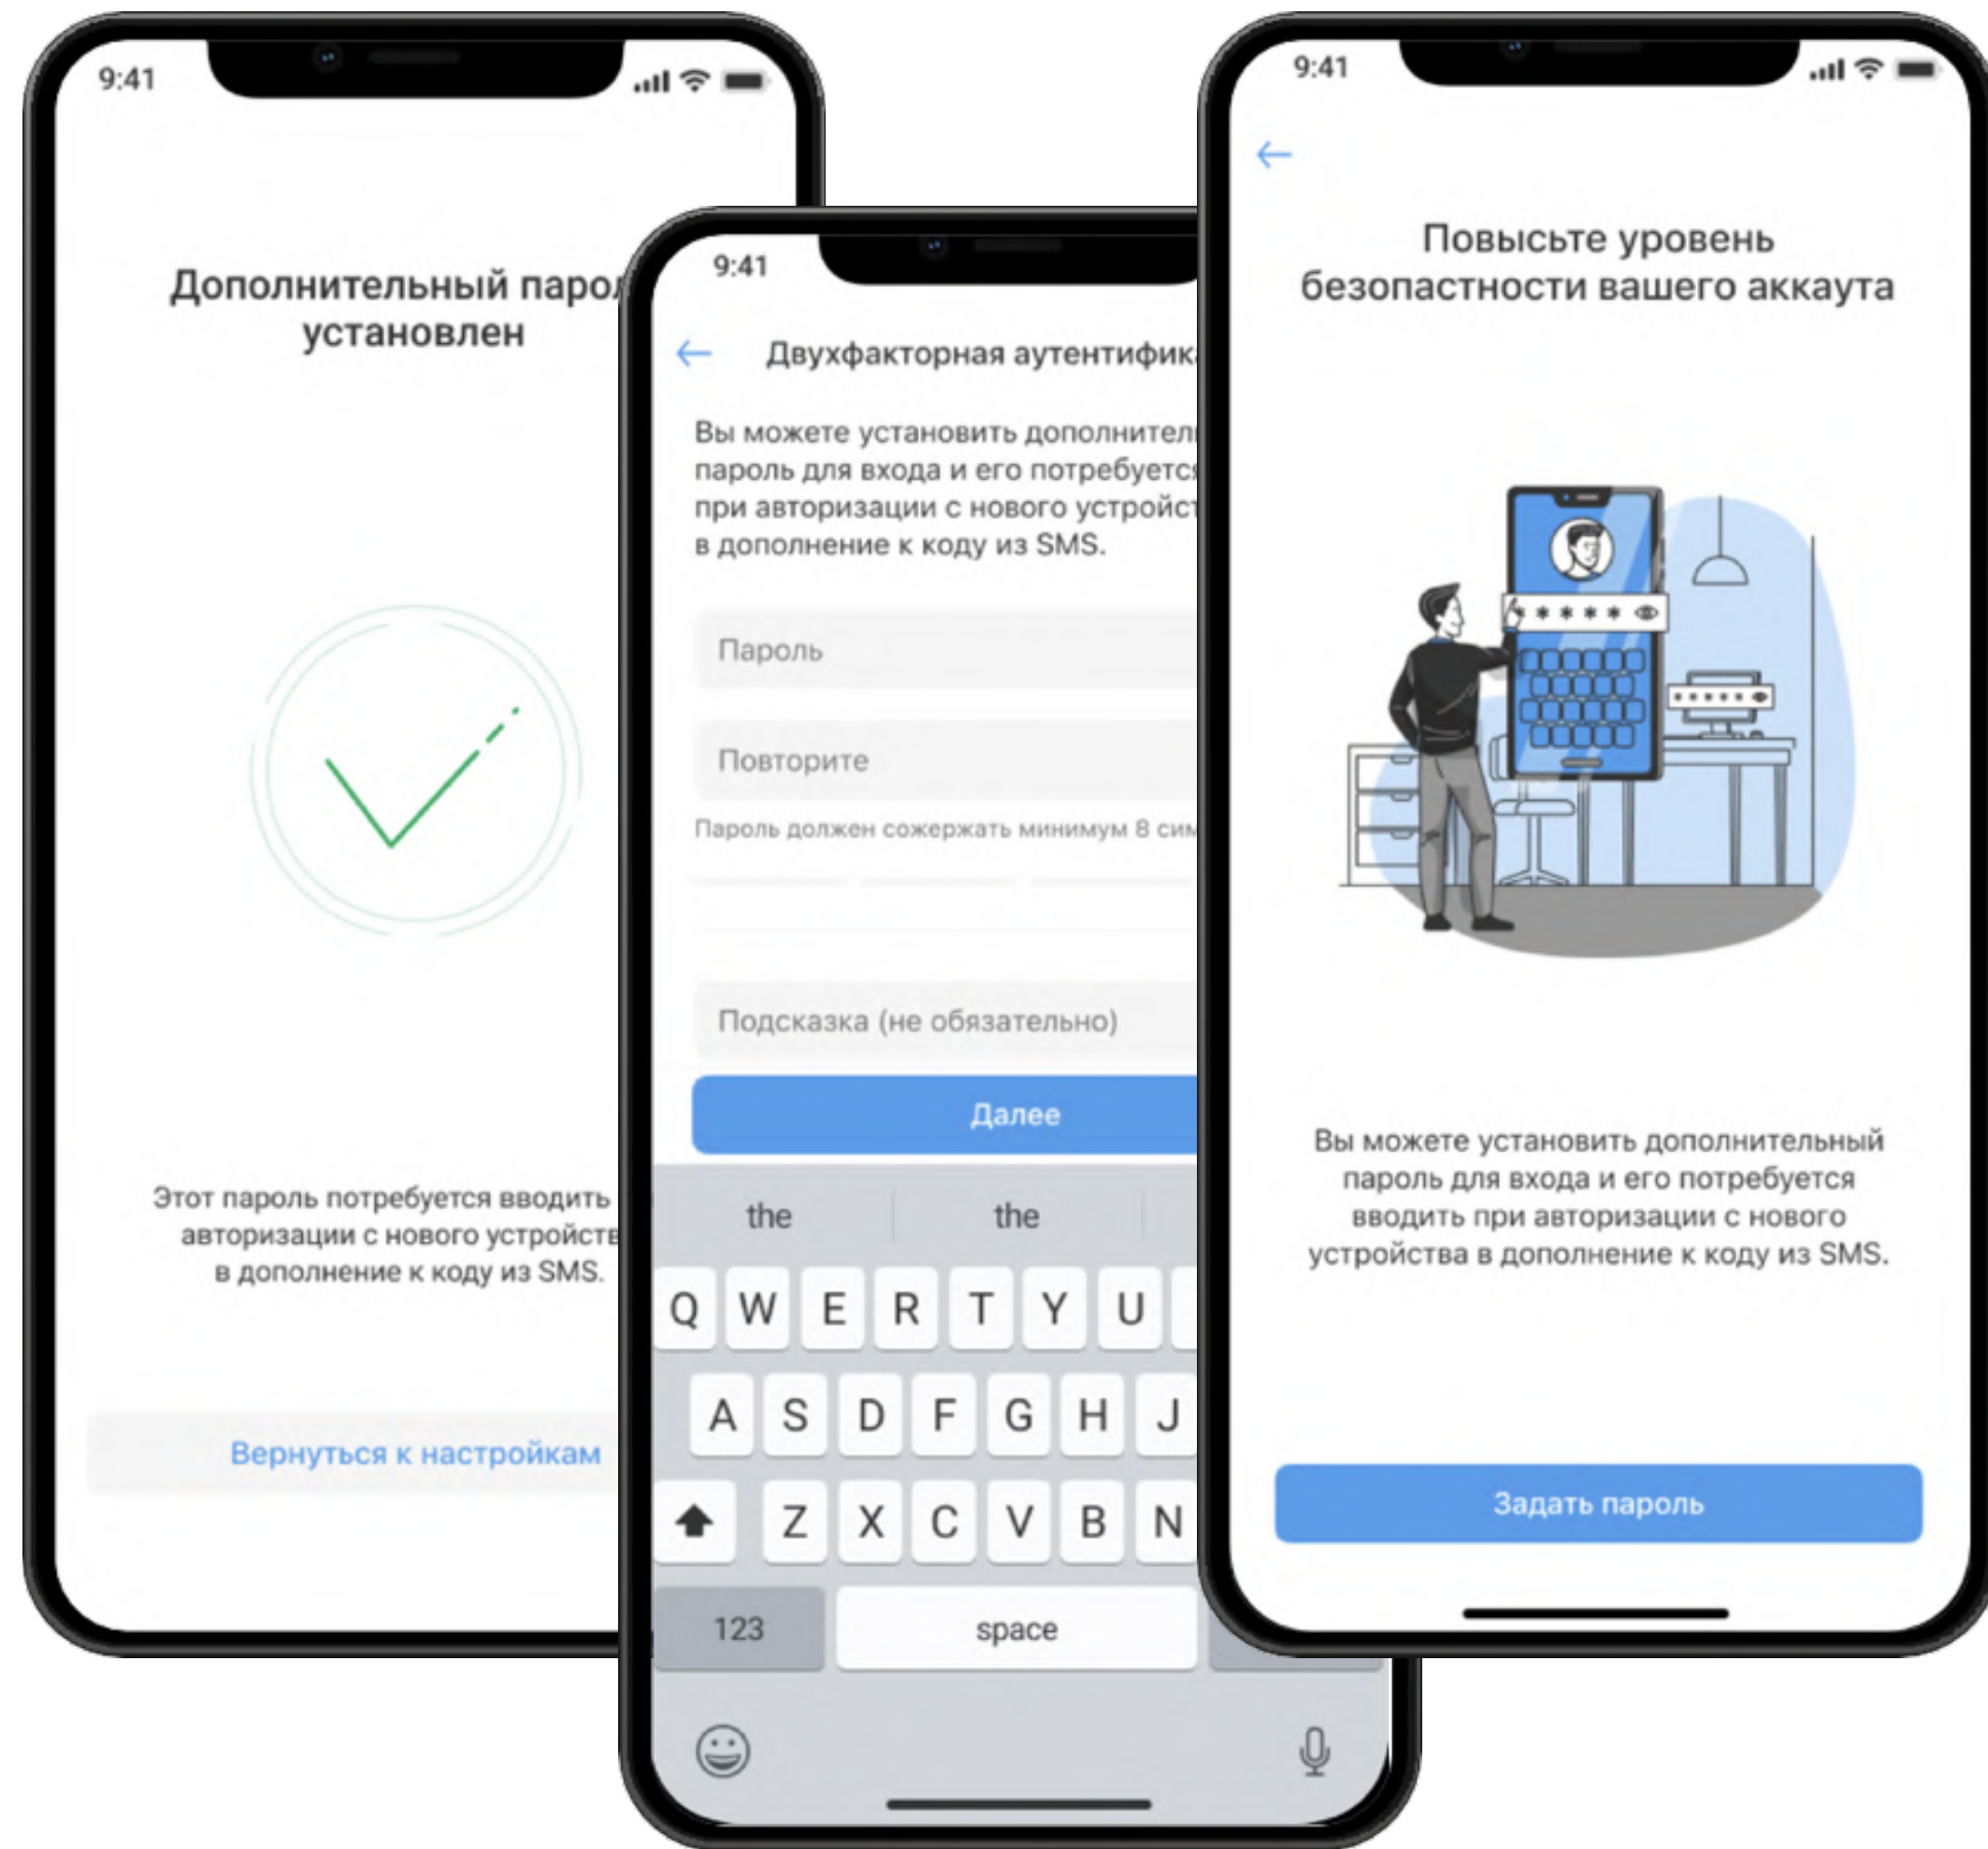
9:41

Дополнительный парол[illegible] установлен

Этот пароль потребуется вводить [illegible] авторизации с нового устройств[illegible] в дополнение к коду из SMS.

Вернуться к настройкам

9:41

← Двухфакторная аутентифик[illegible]

Вы можете установить дополнител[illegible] пароль для входа и его потребуетс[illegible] при авторизации с нового устройст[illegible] в дополнение к коду из SMS.

Пароль

Повторите

Пароль должен сожержать минимум 8 сим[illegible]

Подсказка (не обязательно)

Далее

the the

Q W E R T Y U

A S D F G H J

Z X C V B N

123 space

9:41

←

Повысьте уровень безопастности вашего аккаута

Вы можете установить дополнительный пароль для входа и его потребуется вводить при авторизации с нового устройства в дополнение к коду из SMS.

Задать пароль